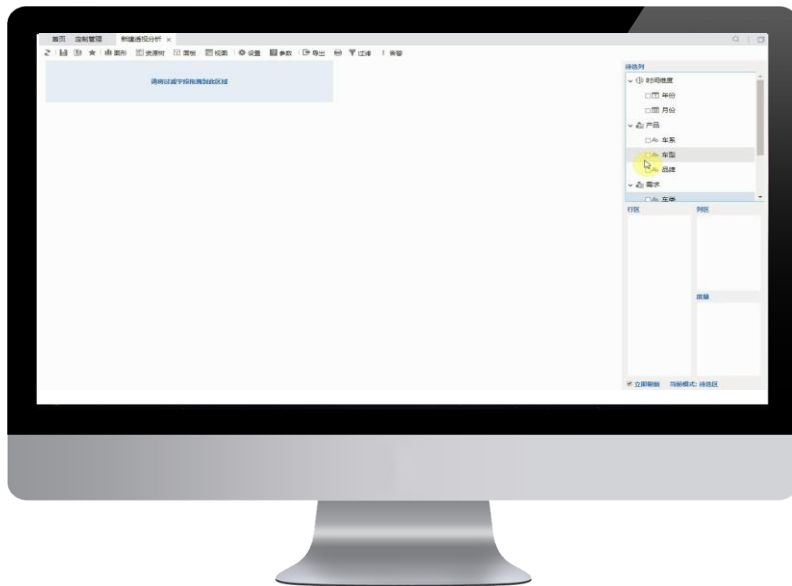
首页　应用管理　新建透视分析 ×

刷新　保存　另存　收藏　曲图形　过滤　图表　视图　设置　参数　导出　打印　过滤　告警

请将过滤字段拖拽到此区域

待选列
时间维度
年份
月份
产品
车系
车型
品牌
需求
车季

行区　列区
度量

立即刷新　当前模式: 待选区